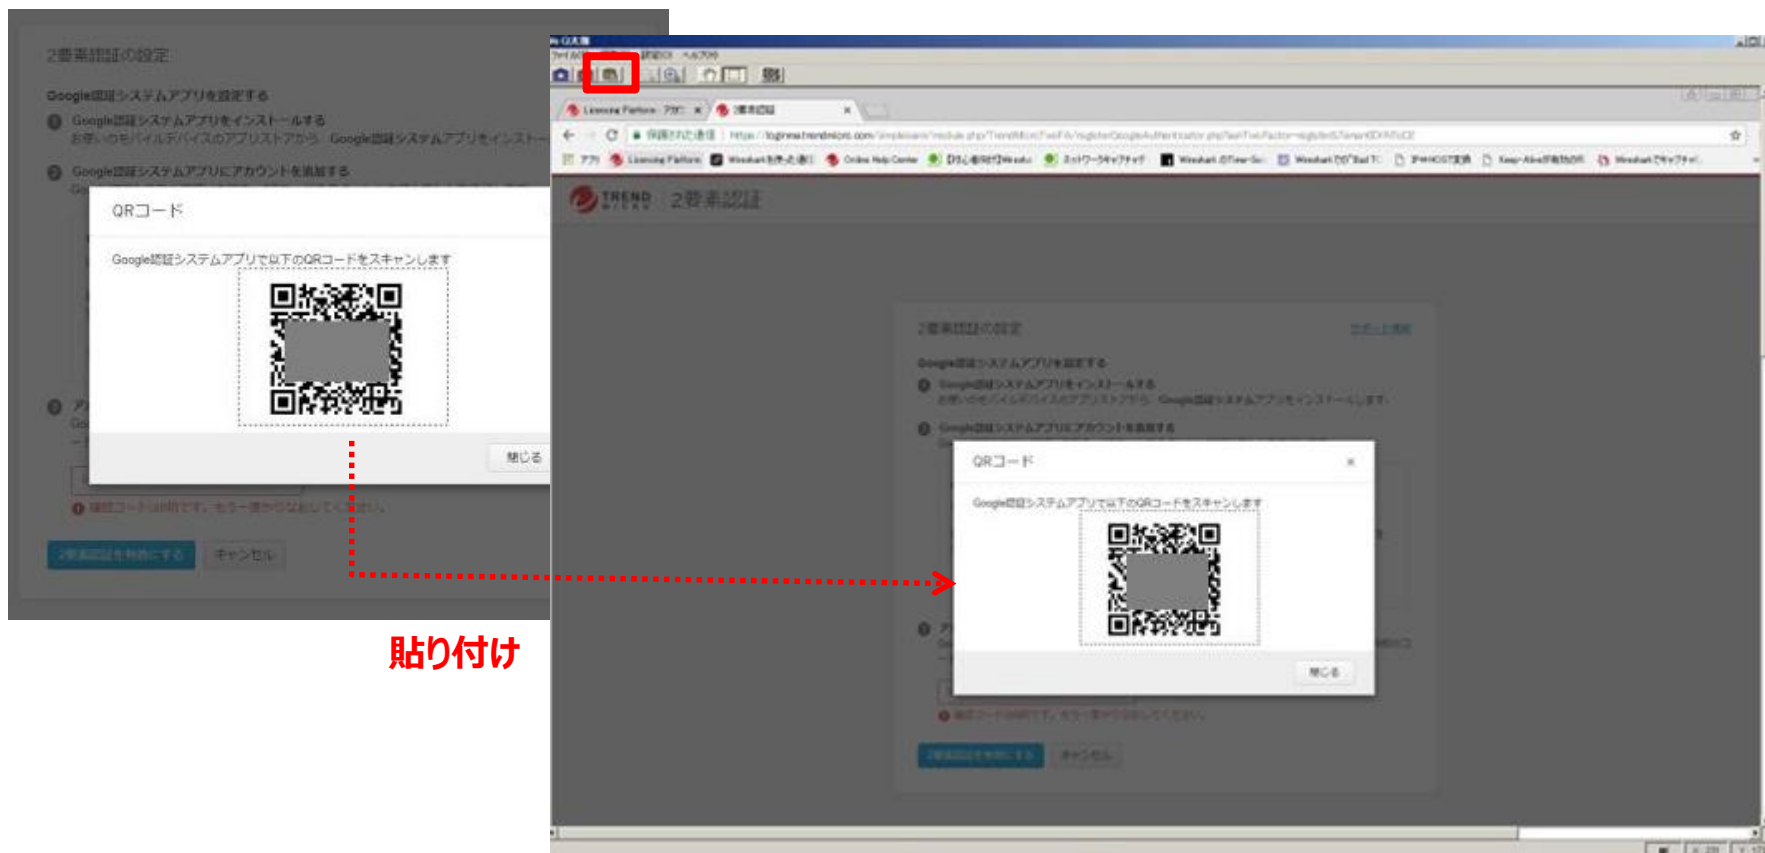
2要素認証の設定

Google認証システムアプリを設定する

Google認証システムアプリをインストールする
お使いのモバイルデバイスのアプリストアから、Google認証システムアプリをインスト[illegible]

Google認証システムアプリにアカウントを追加する

QRコード

Google認証システムアプリで以下のQRコードをスキャンします

閉じる

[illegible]

2要素認証を有効にする　キャンセル

貼り付け

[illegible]

Licensing Partner ×　2要素認証 ×

保護された通信　https://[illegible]

TREND MICRO　2要素認証

2要素認証の設定

Google認証システムアプリを設定する

Google認証システムアプリをインストールする
お使いのモバイルデバイスのアプリストアから、Google認証システムアプリをインストールします。

Google認証システムアプリにアカウントを追加する

QRコード ×

Google認証システムアプリで以下のQRコードをスキャンします

閉じる

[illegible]

2要素認証を有効にする　キャンセル